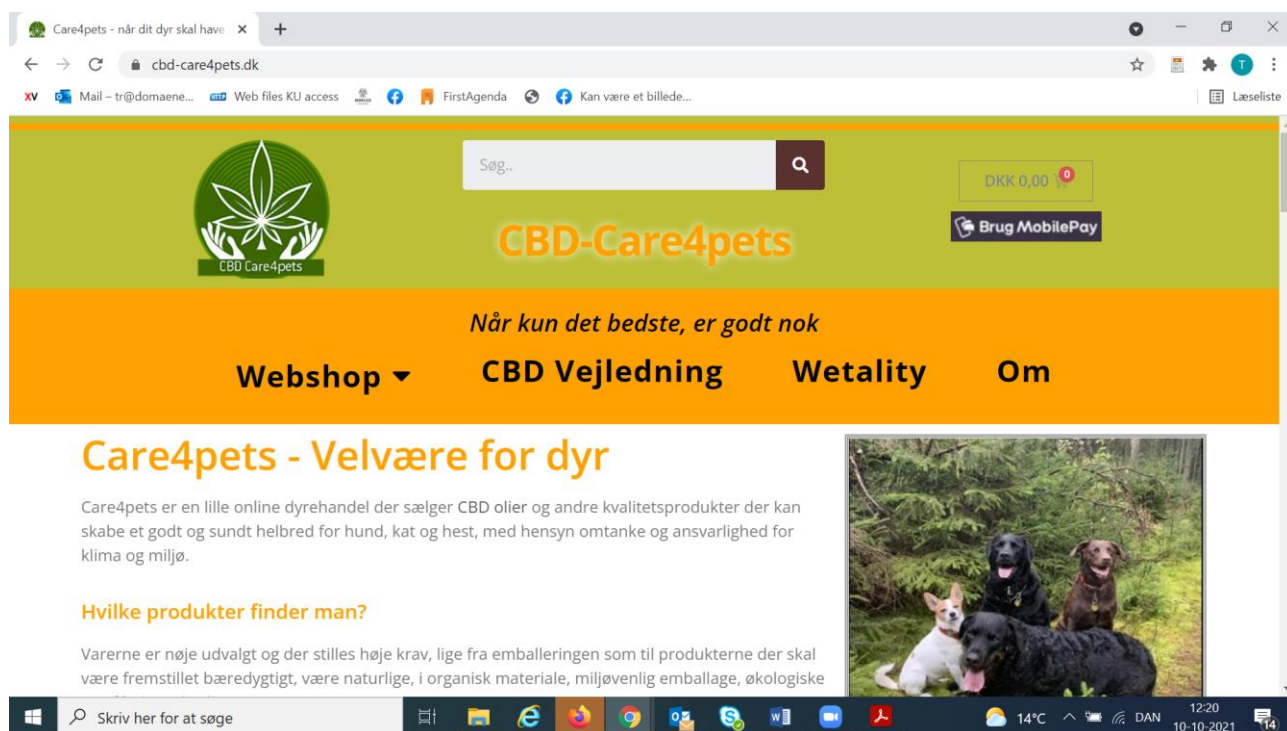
Care4pets - når dit dyr skal have ×

cbd-care4pets.dk

Mail – tr@domaene... Web files KU access FirstAgenda Kan være et billede...

Læseliste

Søg..

DKK 0,00 0

Brug MobilePay

CBD Care4pets

CBD-Care4pets

Når kun det bedste, er godt nok

Webshop CBD Vejledning Wetality Om

Care4pets - Velvære for dyr

Care4pets er en lille online dyrehandel der sælger CBD olier og andre kvalitetsprodukter der kan skabe et godt og sundt helbred for hund, kat og hest, med hensyn omtanke og ansvarlighed for klima og miljø.

Hvilke produkter finder man?

Varerne er nøje udvalgt og der stilles høje krav, lige fra emballeringen som til produkterne der skal være fremstillet bæredygtigt, være naturlige, i organisk materiale, miljøvenlig emballage, økologiske

Skriv her for at søge

14°C DAN 12:20 10-10-2021 14